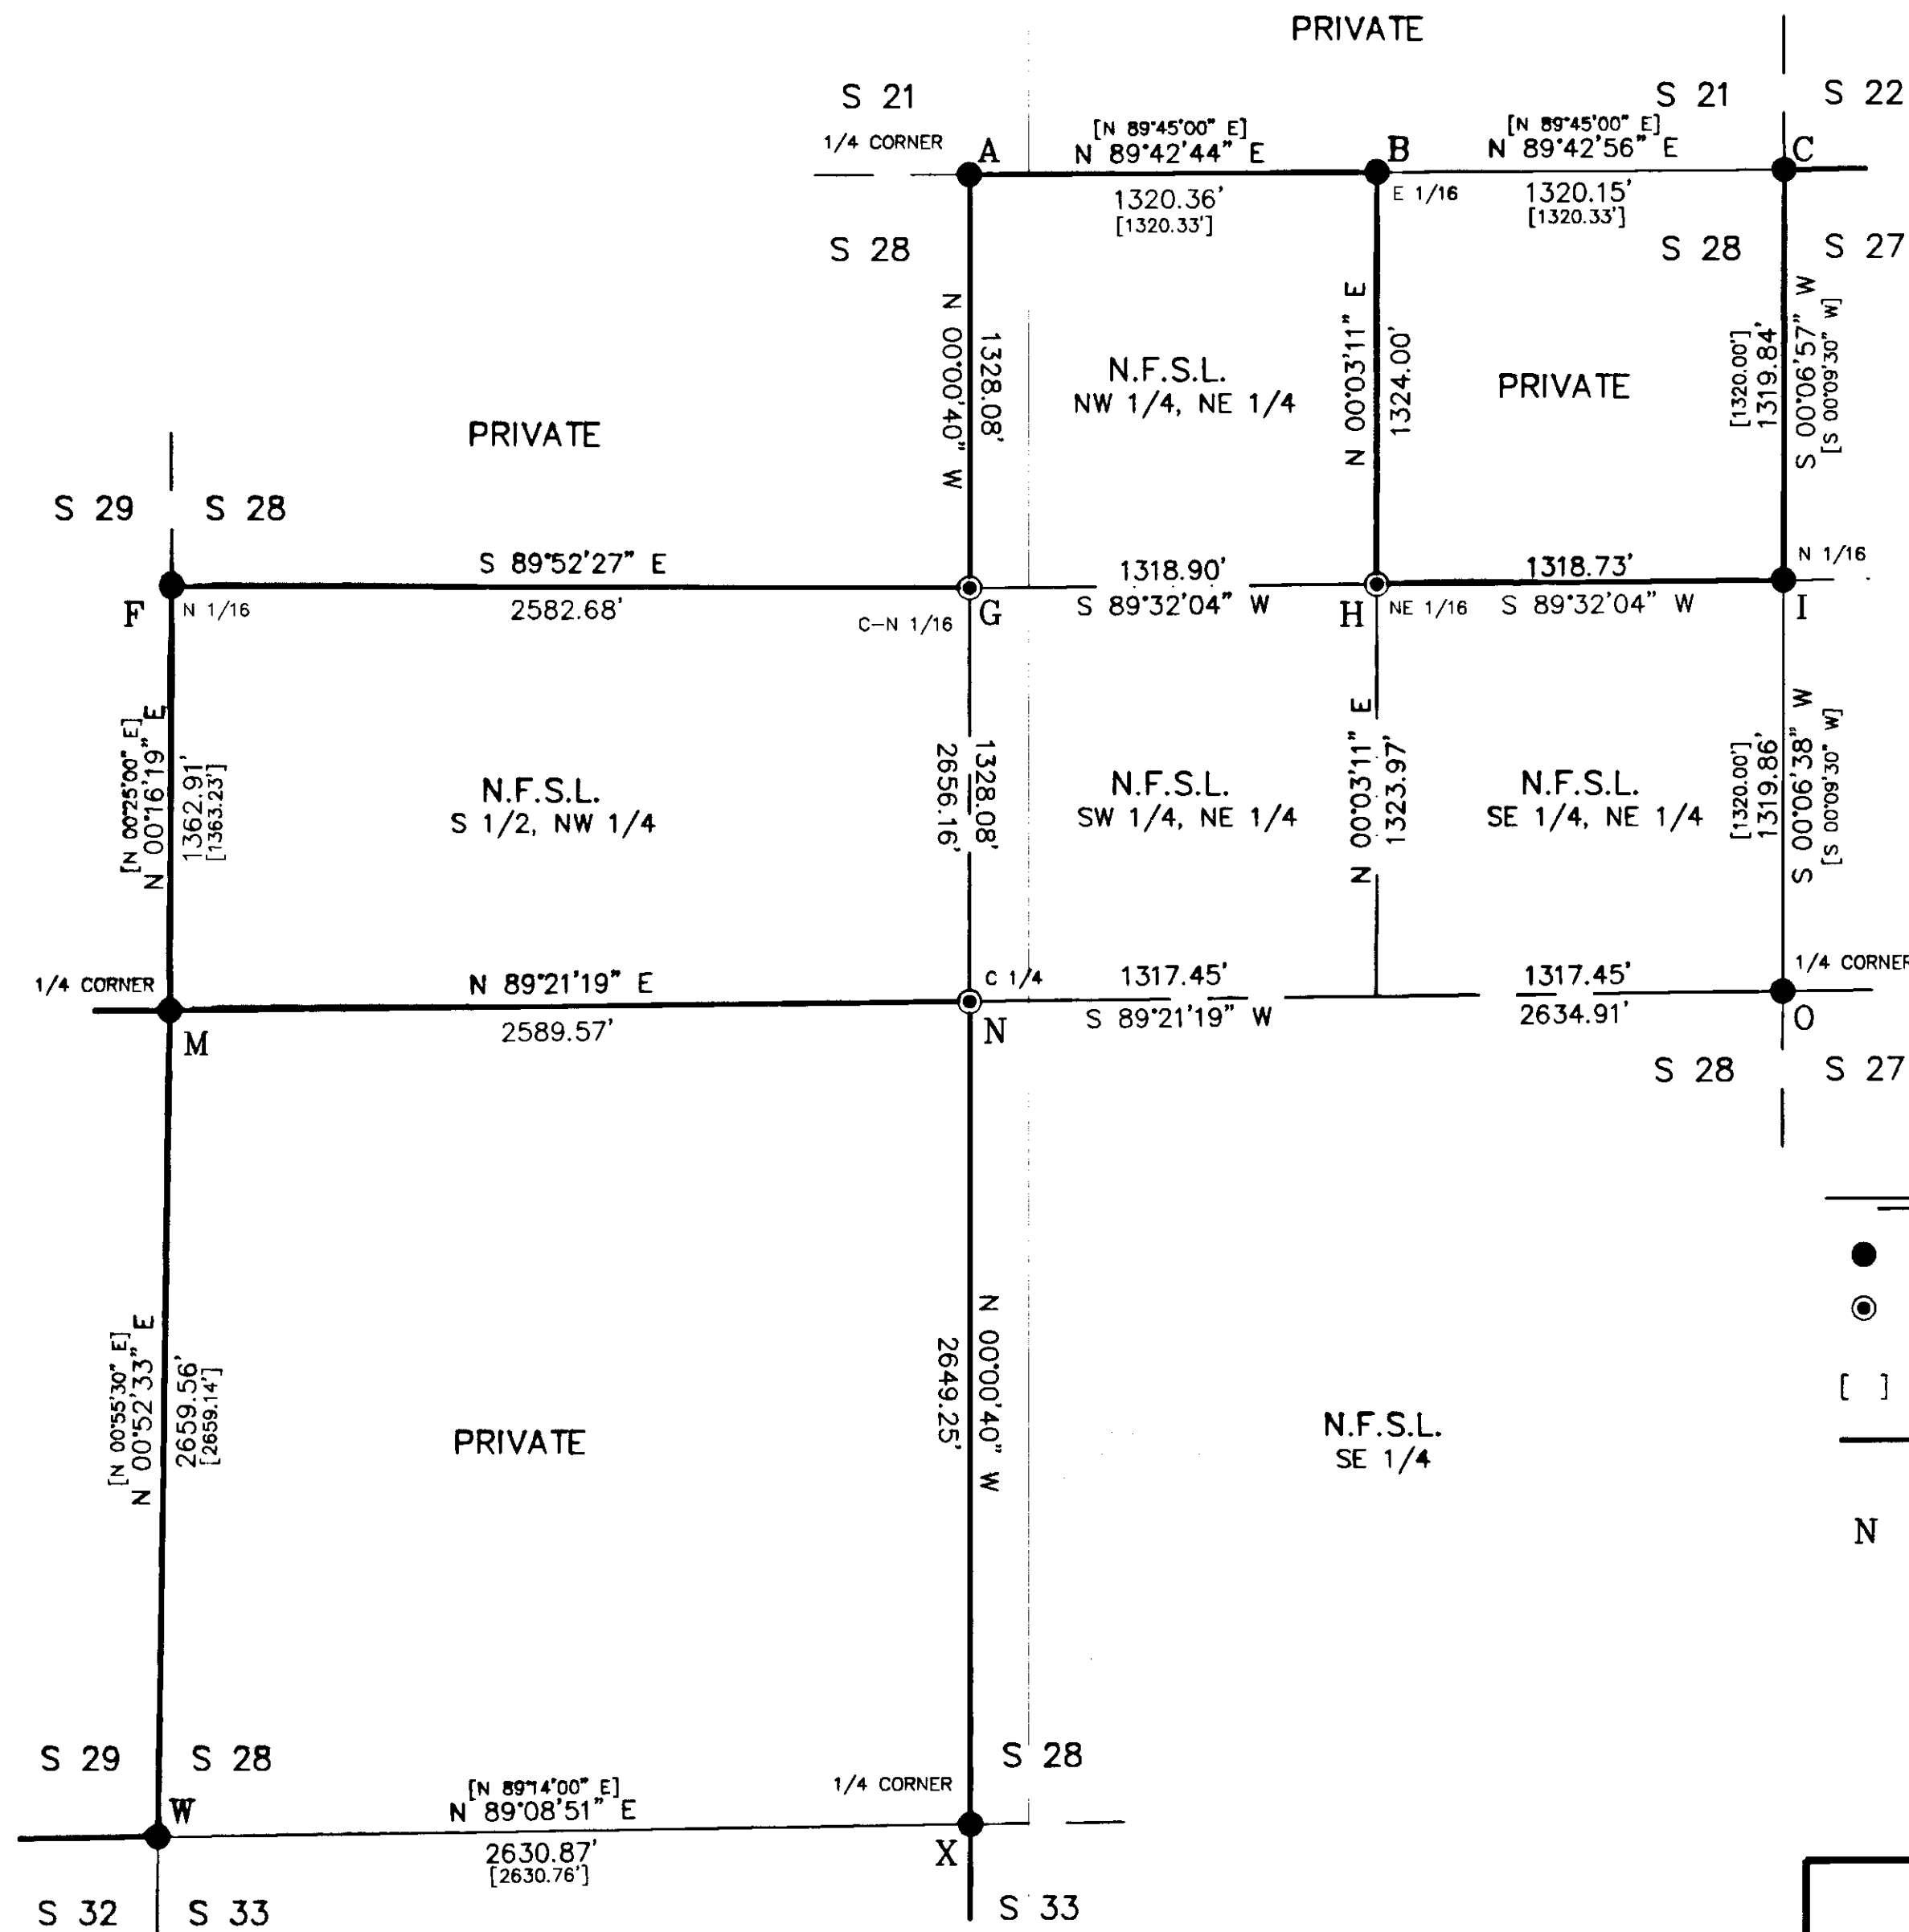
PRIVATE

S 21
1/4 CORNER
A
[N 89°45'00" E]
N 89°42'44" E
1320.36'
[1320.33']
B
E 1/16
S 21
[N 89°45'00" E]
N 89°42'56" E
1320.15'
[1320.33']
C
S 22

S 28
S 28
S 27

N 00°00'40" W
1328.08'
N.F.S.L.
NW 1/4, NE 1/4
N 00°03'11" E
1324.00'
PRIVATE
[1320.00']
1319.84'
S 00°06'57" W
[S 00°09'30" W]

PRIVATE

S 29
S 28

S 89°52'27" E
2582.68'
F
N 1/16
C–N 1/16
G
1318.90'
S 89°32'04" W
H
NE 1/16
1318.73'
S 89°32'04" W
N 1/16
I

[N 00°25'00" E]
N 00°16'19" E
1362.91'
[1363.23']
N.F.S.L.
S 1/2, NW 1/4
2656.16'
1328.08'
N.F.S.L.
SW 1/4, NE 1/4
N 00°03'11" E
1323.97'
N.F.S.L.
SE 1/4, NE 1/4
[1320.00']
1319.86'
S 00°06'38" W
[S 00°09'30" W]

1/4 CORNER
N 89°21'19" E
2589.57'
M
C 1/4
N
1317.45'
S 89°21'19" W
1317.45'
2634.91'
1/4 CORNER
O
S 28
S 27

[N 00°55'30" E]
N 00°52'33" E
2659.56'
[2659.14']
PRIVATE
N 00°00'40" W
2649.25'
N.F.S.L.
SE 1/4

[ ]

N

S 29
S 28
W
[N 89°14'00" E]
N 89°08'51" E
2630.87'
[2630.76']
1/4 CORNER
X
S 28
S 32
S 33
S 33